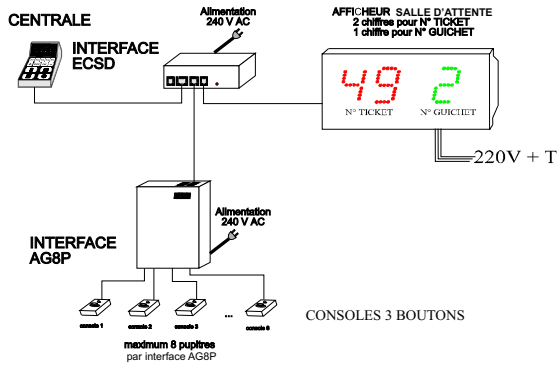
CENTRALE

INTERFACE ECSD

Alimentation 240 V AC

AFFICHEUR SALLE D'ATTENTE
2 chiffres pour N° TICKET
1 chiffre pour N° GUICHET

49 2

N° TICKET N° GUICHET

220V + T

Alimentation 240 V AC

INTERFACE AG8P

console 1 console 2 console 3 ... console 8

CONSOLES 3 BOUTONS

maximum 8 pupitres
par interface AG8P